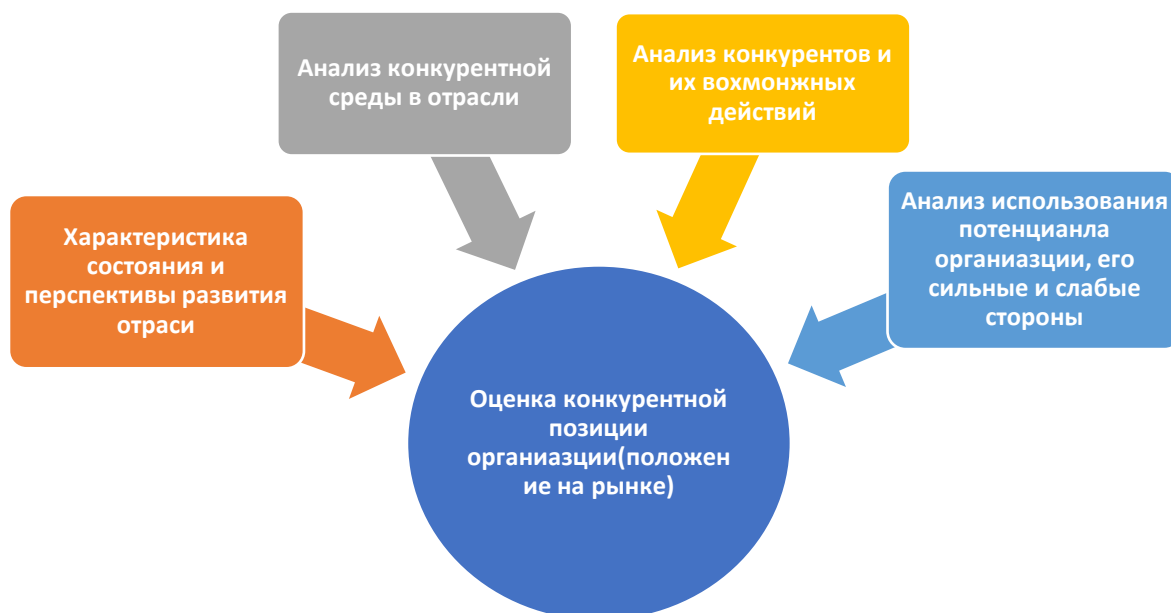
Анализ конкурентной среды в отрасли

Анализ конкурентов и их вохмонжных действий

Характеристика состояния и перспективы развития отраси

Анализ использования потенцианла органиазции, его сильные и слабые стороны

Оценка конкурентной позиции органиазции(положение на рынке)